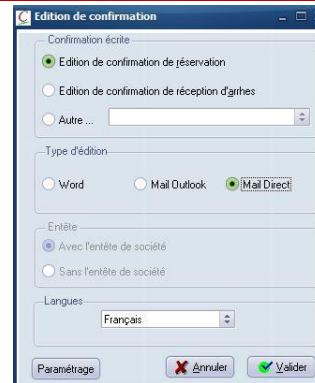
Edition de confirmation

Confirmation écrite

Edition de confirmation de réservation

Edition de confirmation de réception d'arrhes

Autre ...

Type d'édition

Word

Mail Outlook

Mail Direct

Entête

Avec l'entête de société

Sans l'entête de société

Langues

Français

Paramétrage

Annuler

Valider